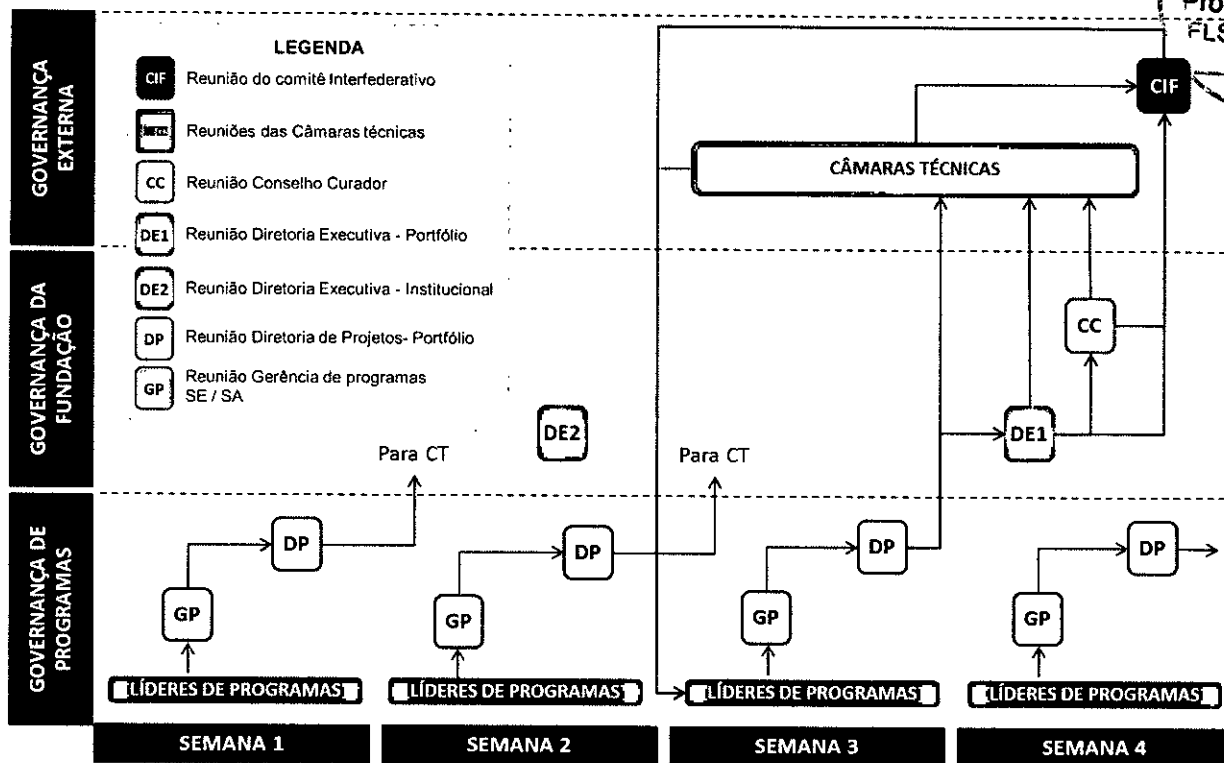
Pro
FLS

GOVERNANÇA EXTERNA

GOVERNANÇA DA FUNDAÇÃO

GOVERNANÇA DE PROGRAMAS

LEGENDA

CIF Reunião do comitê Interfederativo

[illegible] Reuniões das Câmaras técnicas

CC Reunião Conselho Curador

DE1 Reunião Diretoria Executiva - Portfólio

DE2 Reunião Diretoria Executiva - Institucional

DP Reunião Diretoria de Projetos- Portfólio

GP Reunião Gerência de programas SE / SA

CIF

CÂMARAS TÉCNICAS

CC

DE1

DE2

Para CT

Para CT

DP

DP

DP

DP

GP

GP

GP

GP

LÍDERES DE PROGRAMAS

LÍDERES DE PROGRAMAS

LÍDERES DE PROGRAMAS

LÍDERES DE PROGRAMAS

SEMANA 1

SEMANA 2

SEMANA 3

SEMANA 4